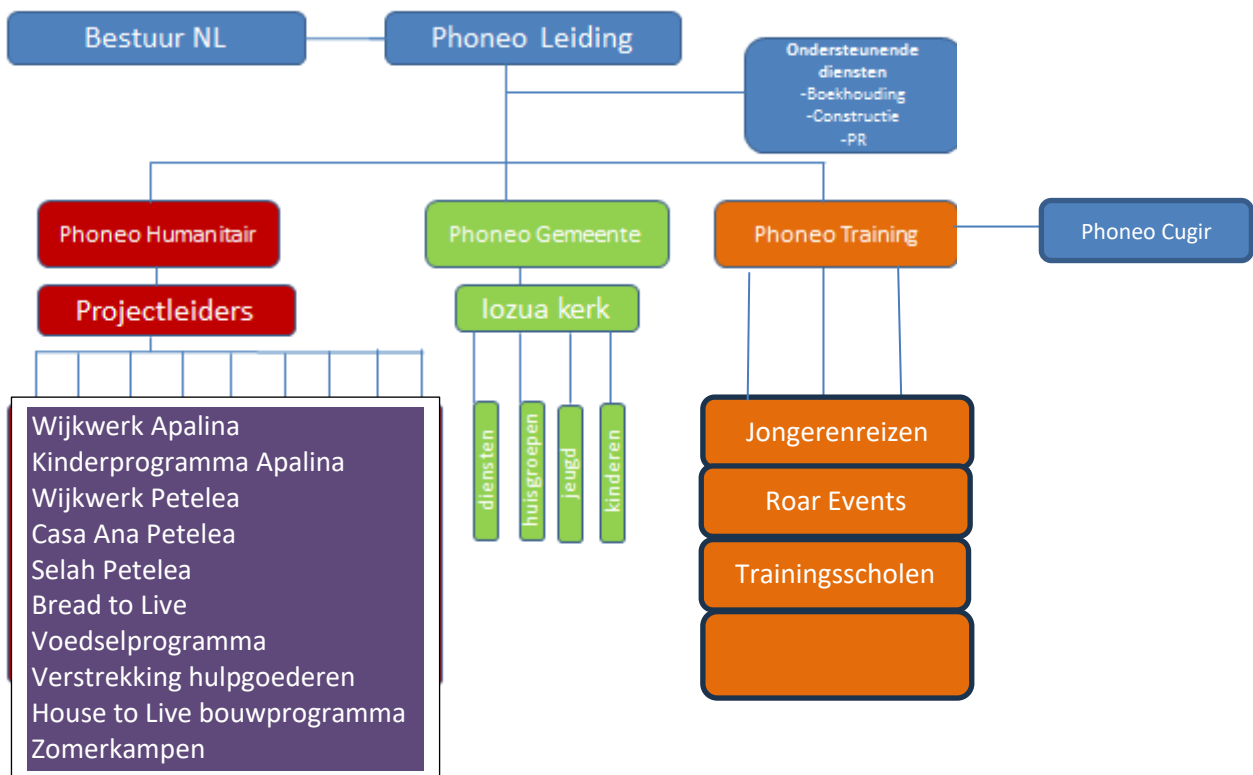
Bestuur NL

Phoneo Leiding

Ondersteunende diensten
-Boekhouding
-Constructie
-PR

Phoneo Humanitair

Projectleiders

Wijkwerk Apalina
Kinderprogramma Apalina
Wijkwerk Petelea
Casa Ana Petelea
Selah Petelea
Bread to Live
Voedselprogramma
Verstrekking hulpgoederen
House to Live bouwprogramma
Zomerkampen

Phoneo Gemeente

Iozua kerk

diensten

huisgroepen

jeugd

kinderen

Phoneo Training

Phoneo Cugir

Jongerenreizen

Roar Events

Trainingsscholen